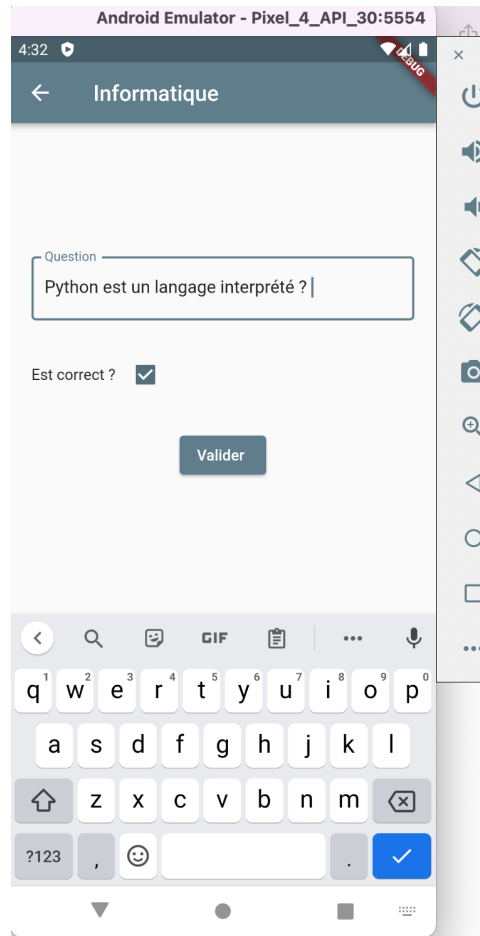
Android Emulator - Pixel_4_API_30:5554

4:32

DEBUG

Informatique

Question

Python est un langage interprété ?

Est correct ?

Valider

GIF

q 1 w 2 e 3 r 4 t 5 y 6 u 7 i 8 o 9 p 0

a s d f g h j k l

z x c v b n m

?123 , .